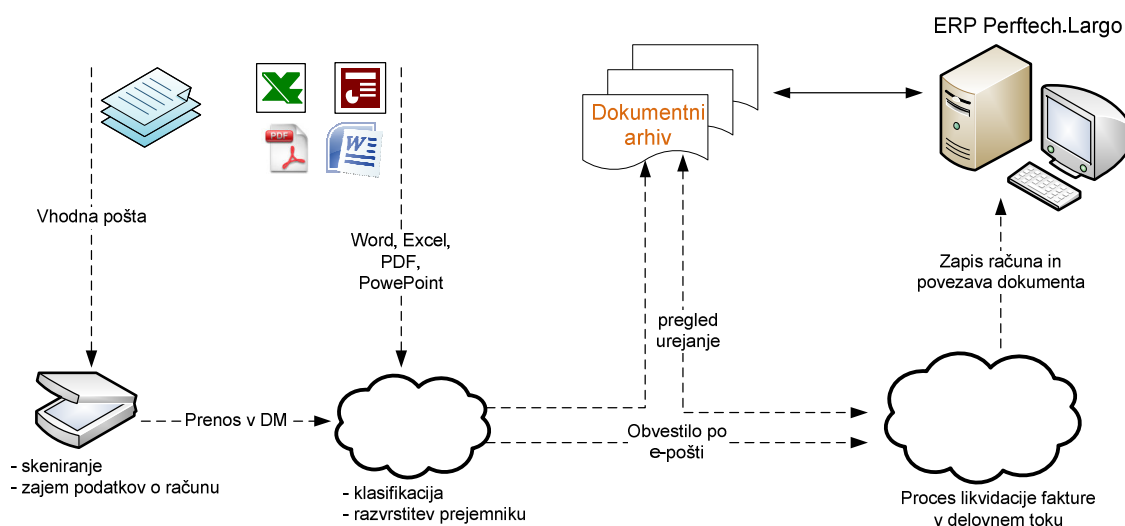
ERP Perftech.Largo

PDF

Dokumentni arhiv

Vhodna pošta

Word, Excel, PDF, PowePoint

Zapis računa in povezava dokumenta

pregled urejanje

Prenos v DM

Obvestilo po e-pošti

- skeniranje
- zajem podatkov o računu

- klasifikacija
- razvrstitev prejemniku

Proces likvidacije fakture v delovnem toku